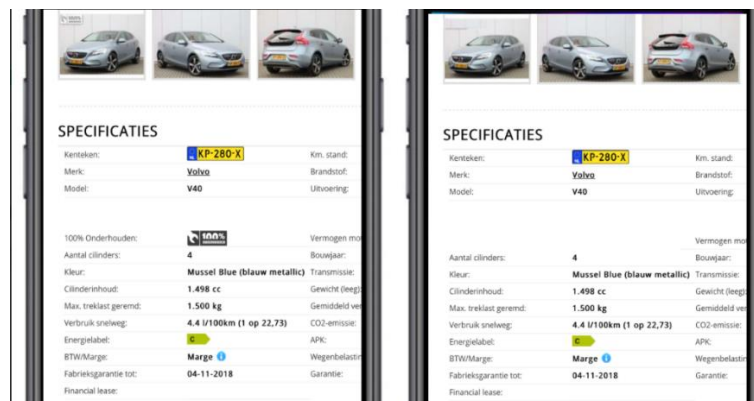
SPECIFICATIES

Kenteken: KP-280-X
Km. stand:
Merk: Volvo
Brandstof:
Model: V40
Uitvoering:

100% Onderhouden: 100%
Vermogen mo
Aantal cilinders: 4
Bouwjaar:
Kleur: Mussel Blue (blauw metallic)
Transmissie:
Cilinderinhoud: 1.498 cc
Gewicht (leeg)
Max. treklast geremd: 1.500 kg
Gemiddeld ve
Verbruik snelweg: 4.4 l/100km (1 op 22,73)
CO2-emissie:
Energielabel: C
APK:
BTW/Marge: Marge
Wegenbelastin
Fabrieksgarantie tot: 04-11-2018
Garantie:
Financial lease:

SPECIFICATIES

Kenteken: KP-280-X
Km. stand:
Merk: Volvo
Brandstof:
Model: V40
Uitvoering:

Vermogen mo
Aantal cilinders: 4
Bouwjaar:
Kleur: Mussel Blue (blauw metallic)
Transmissie:
Cilinderinhoud: 1.498 cc
Gewicht (leeg)
Max. treklast geremd: 1.500 kg
Gemiddeld ve
Verbruik snelweg: 4.4 l/100km (1 op 22,73)
CO2-emissie:
Energielabel: C
APK:
BTW/Marge: Marge
Wegenbelastin
Fabrieksgarantie tot: 04-11-2018
Garantie:
Financial lease: